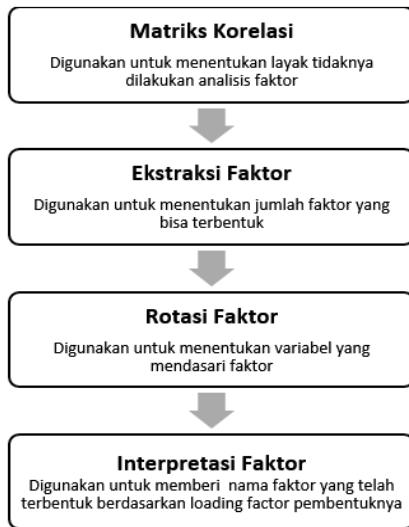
Matriks Korelasi

Digunakan untuk menentukan layak tidaknya dilakukan analisis faktor

Ekstraksi Faktor

Digunakan untuk menentukan jumlah faktor yang bisa terbentuk

Rotasi Faktor

Digunakan untuk menentukan variabel yang mendasari faktor

Interpretasi Faktor

Digunakan untuk memberi nama faktor yang telah terbentuk berdasarkan loading factor pembentuknya